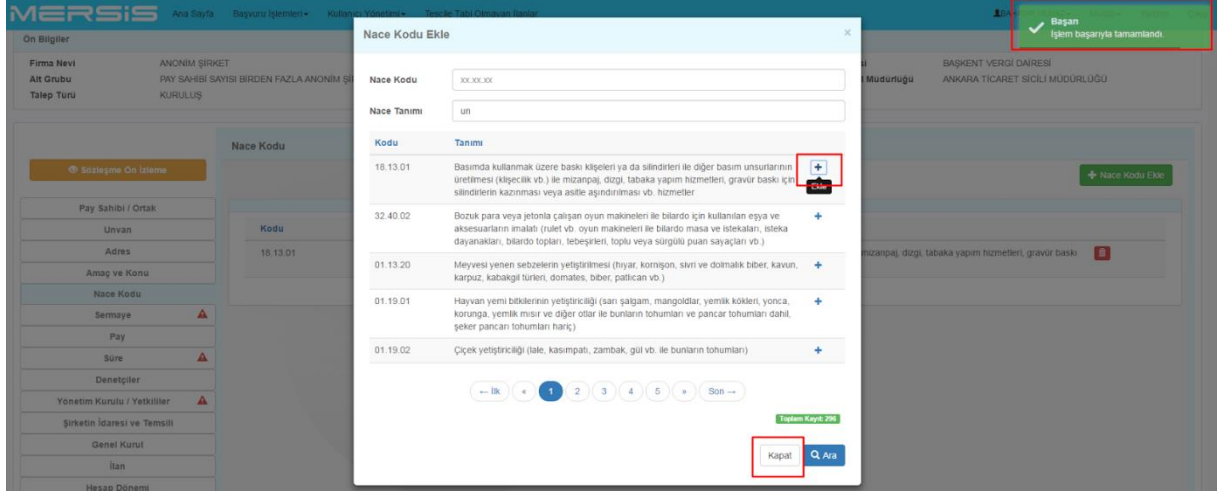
MERSİS Ana Sayfa Başvuru İşlemleri Kullanıcı Yönetimi Tescile Tabi Olmayan İlanlar

Başarı
İşlem başarıyla tamamlandı.

Ön Bilgiler

Firma Nevi ANONİM ŞİRKET
Alt Grubu PAY SAHİBİ SAYISI BİRDEN FAZLA ANONİM Şİ
Talep Türü KURULUŞ

BAŞKENT VERGİ DAİRESİ
Müdürlüğü ANKARA TİCARET SİCİLİ MÜDÜRLÜĞÜ

Sözleşme Ön İzleme

Pay Sahibi / Ortak
Unvan
Adres
Amaç ve Konu
Nace Kodu
Sermaye
Pay
Süre
Denetçiler
Yönetim Kurulu / Yetkililer
Şirketin İdaresi ve Temsili
Genel Kurul
İlan
Hesap Dönemi

Nace Kodu

Nace Kodu Ekle

Kodu
18.13.01
mizanpaj, dizgi, tabaka yapım hizmetleri, gravür baskı

Nace Kodu Ekle

Nace Kodu xx.xx.xx
Nace Tanımı un

| Kodu | Tanımı | |
|---|---|---|
| 18.13.01 | Basımda kullanmak üzere baskı klişeleri ya da silindirleri ile diğer basım unsurlarının üretilmesi (klişecilik vb.) ile mizanpaj, dizgi, tabaka yapım hizmetleri, gravür baskı için silindirlerin kazınması veya asitle aşındırılması vb. hizmetler | + Ekle |
| 32.40.02 | Bozuk para veya jetonla çalışan oyun makineleri ile bilardo için kullanılan eşya ve aksesuarların imalatı (rulet vb. oyun makineleri ile bilardo masa ve istekaları, isteka dayanakları, bilardo topları, tebeşirleri, toplu veya sürgülü puan sayaçları vb.) | + |
| 01.13.20 | Meyvesi yenen sebzelerin yetiştirilmesi (hıyar, kornişon, sivri ve dolmalık biber, kavun, karpuz, kabakgil türleri, domates, biber, patlıcan vb.) | + |
| 01.19.01 | Hayvan yemi bitkilerinin yetiştiriciliği (sarı şalgam, mangoldlar, yemlik kökleri, yonca, korunga, yemlik mısır ve diğer otlar ile bunların tohumları ve pancar tohumları dahil, şeker pancarı tohumları hariç) | + |
| 01.19.02 | Çiçek yetiştiriciliği (lale, kasımpatı, zambak, gül vb. ile bunların tohumları) | + |

← İlk « 1 2 3 4 5 » Son →

Toplam Kayıt: 296

Kapat Ara